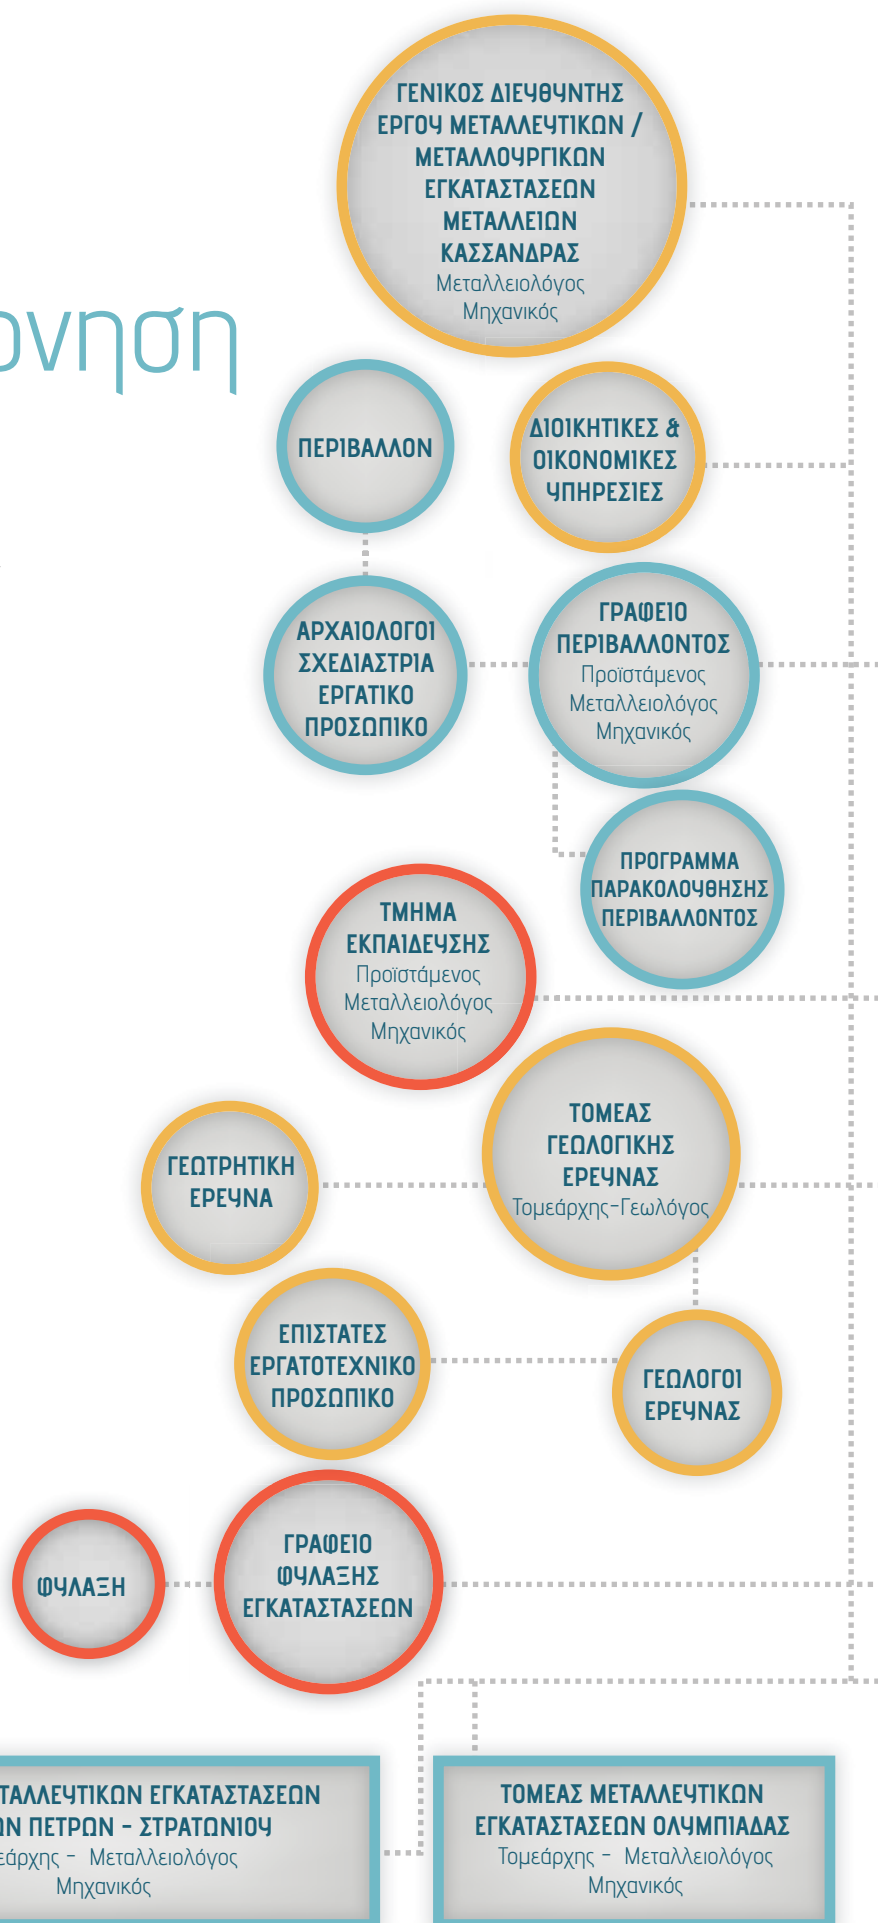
ονηση

ΓΕΝΙΚΟΣ ΔΙΕΥΘΥΝΤΗΣ ΕΡΓΟΥ ΜΕΤΑΛΛΕΥΤΙΚΩΝ / ΜΕΤΑΛΛΟΥΡΓΙΚΩΝ ΕΓΚΑΤΑΣΤΑΣΕΩΝ ΜΕΤΑΛΛΕΙΩΝ ΚΑΣΣΑΝΔΡΑΣ
Μεταλλειολόγος Μηχανικός

ΠΕΡΙΒΑΛΛΟΝ

ΔΙΟΙΚΗΤΙΚΕΣ & ΟΙΚΟΝΟΜΙΚΕΣ ΥΠΗΡΕΣΙΕΣ

ΑΡΧΑΙΟΛΟΓΟΙ ΣΧΕΔΙΑΣΤΡΙΑ ΕΡΓΑΤΙΚΟ ΠΡΟΣΩΠΙΚΟ

ΓΡΑΦΕΙΟ ΠΕΡΙΒΑΛΛΟΝΤΟΣ
Προϊστάμενος Μεταλλειολόγος Μηχανικός

ΠΡΟΓΡΑΜΜΑ ΠΑΡΑΚΟΛΟΥΘΗΣΗΣ ΠΕΡΙΒΑΛΛΟΝΤΟΣ

ΤΜΗΜΑ ΕΚΠΑΙΔΕΥΣΗΣ
Προϊστάμενος Μεταλλειολόγος Μηχανικός

ΓΕΩΤΡΗΤΙΚΗ ΕΡΕΥΝΑ

ΤΟΜΕΑΣ ΓΕΩΛΟΓΙΚΗΣ ΕΡΕΥΝΑΣ
Τομεάρχης-Γεωλόγος

ΕΠΙΣΤΑΤΕΣ ΕΡΓΑΤΟΤΕΧΝΙΚΟ ΠΡΟΣΩΠΙΚΟ

ΓΕΩΛΟΓΟΙ ΕΡΕΥΝΑΣ

ΦΥΛΑΞΗ

ΓΡΑΦΕΙΟ ΦΥΛΑΞΗΣ ΕΓΚΑΤΑΣΤΑΣΕΩΝ

ΤΑΛΛΕΥΤΙΚΩΝ ΕΓΚΑΤΑΣΤΑΣΕΩΝ ΩΝ ΠΕΤΡΩΝ - ΣΤΡΑΤΩΝΙΟΥ
εάρχης - Μεταλλειολόγος Μηχανικός

ΤΟΜΕΑΣ ΜΕΤΑΛΛΕΥΤΙΚΩΝ ΕΓΚΑΤΑΣΤΑΣΕΩΝ ΟΛΥΜΠΙΑΔΑΣ
Τομεάρχης - Μεταλλειολόγος Μηχανικός